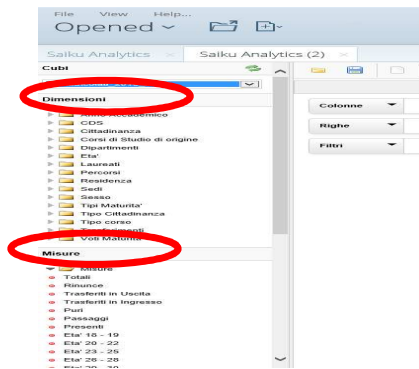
File View Help...
Opened

Saiku Analytics ×
Saiku Analytics (2) ×

Cubi

Dimensioni
Anno Accademico
CDS
Cittadinanza
Corsi di Studio di origine
Dipartimenti
Eta'
Laureati
Percorsi
Residenza
Sedi
Sesso
Tipi Maturita'
Tipo Cittadinanza
Tipo corso
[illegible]
Voti Maturita'

Misure
Misure
Totali
Rinunce
Trasferiti in Uscita
Trasferiti in Ingresso
Puri
Passaggi
Presenti
Eta' 18 - 19
Eta' 20 - 22
Eta' 23 - 25
Eta' 26 - 28
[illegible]

Colonne
Righe
Filtri